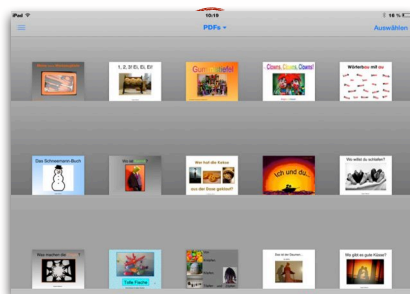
iPad
10:19
16 %
PDFs
Auswählen

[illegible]
1, 2, 3! Ei, Ei, Ei!
Gummibärchen
Clowns, Clowns, Clowns!
Wörterbuch mit ay

Das Schneemann-Buch
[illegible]
Wer hat die Katze aus der Dose geklaut?
Ich und du...
Wo willst du schlafen?

Was machen die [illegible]
Tolle Fische
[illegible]
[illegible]
Wo gibt es gute Küsse?